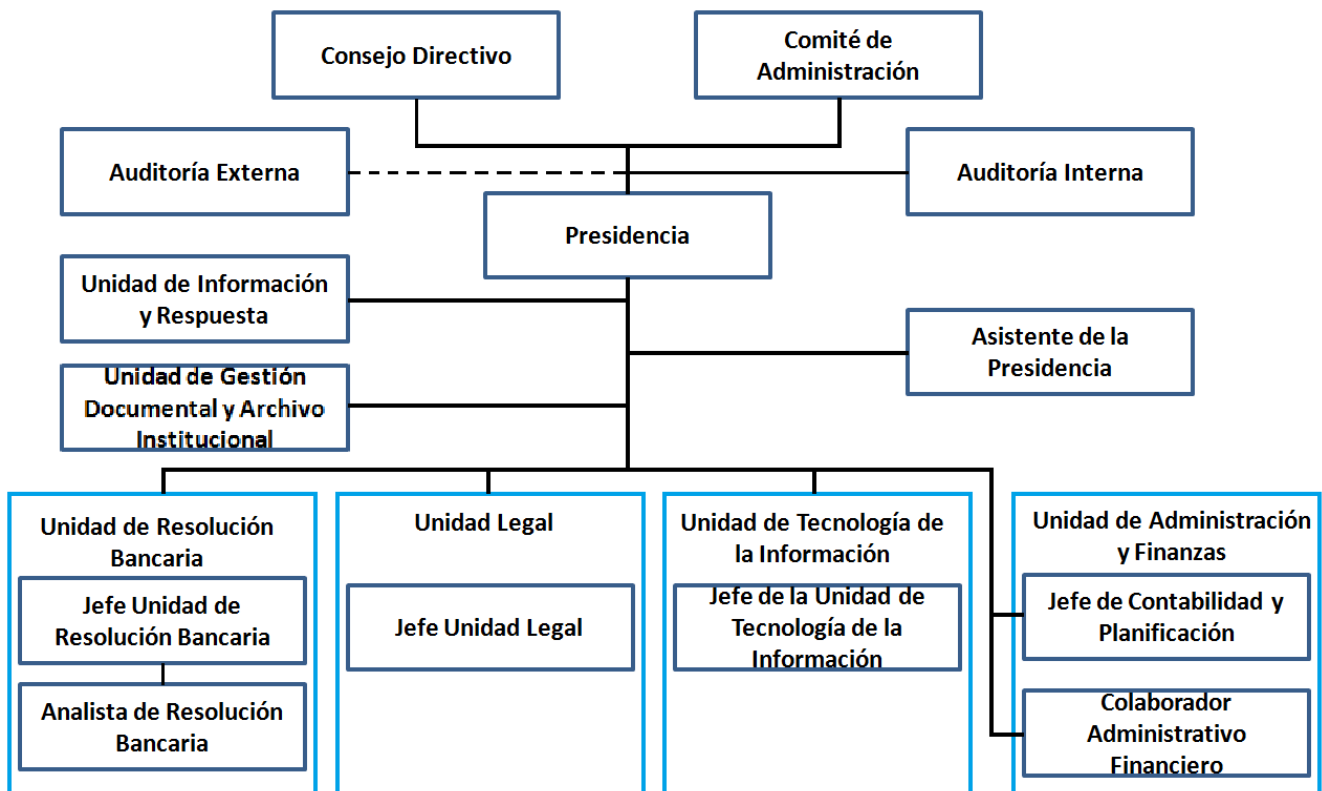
Consejo Directivo

Comité de Administración

Auditoría Externa

Auditoría Interna

Presidencia

Unidad de Información y Respuesta

Asistente de la Presidencia

Unidad de Gestión Documental y Archivo Institucional

Unidad de Resolución Bancaria

Jefe Unidad de Resolución Bancaria

Analista de Resolución Bancaria

Unidad Legal

Jefe Unidad Legal

Unidad de Tecnología de la Información

Jefe de la Unidad de Tecnología de la Información

Unidad de Administración y Finanzas

Jefe de Contabilidad y Planificación

Colaborador Administrativo Financiero